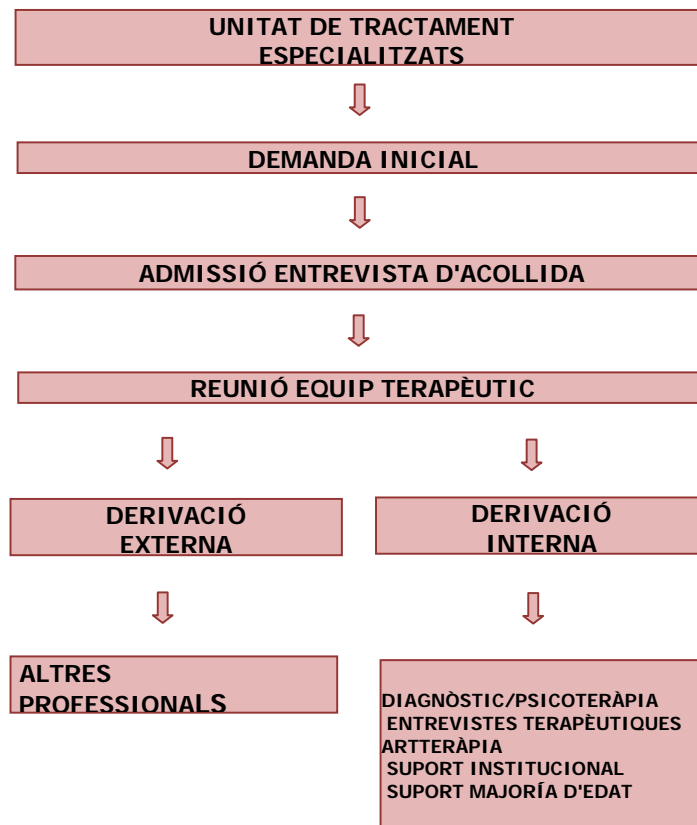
UNITAT DE TRACTAMENT ESPECIALITZATS

DEMANDA INICIAL

ADMISSIÓ ENTREVISTA D'ACOLLIDA

REUNIÓ EQUIP TERAPÈUTIC

DERIVACIÓ EXTERNA

DERIVACIÓ INTERNA

ALTRES PROFESSIONALS

DIAGNÒSTIC/PSICOTERÀPIA
ENTREVISTES TERAPÈUTIQUES
ARTTERÀPIA
SUPORT INSTITUCIONAL
SUPORT MAJORÍA D'EDAT